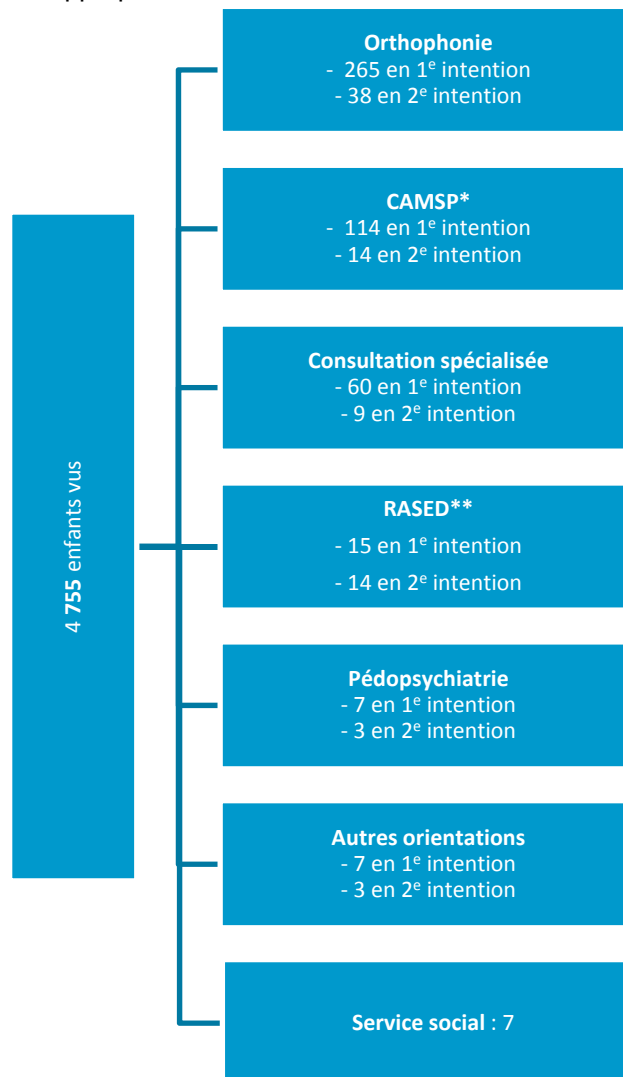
4 755 enfants vus

Orthophonie
- 265 en $1^e$ intention
- 38 en $2^e$ intention

CAMSP*
- 114 en $1^e$ intention
- 14 en $2^e$ intention

Consultation spécialisée
- 60 en $1^e$ intention
- 9 en $2^e$ intention

RASED**
- 15 en $1^e$ intention
- 14 en $2^e$ intention

Pédopsychiatrie
- 7 en $1^e$ intention
- 3 en $2^e$ intention

Autres orientations
- 7 en $1^e$ intention
- 3 en $2^e$ intention

Service social : 7